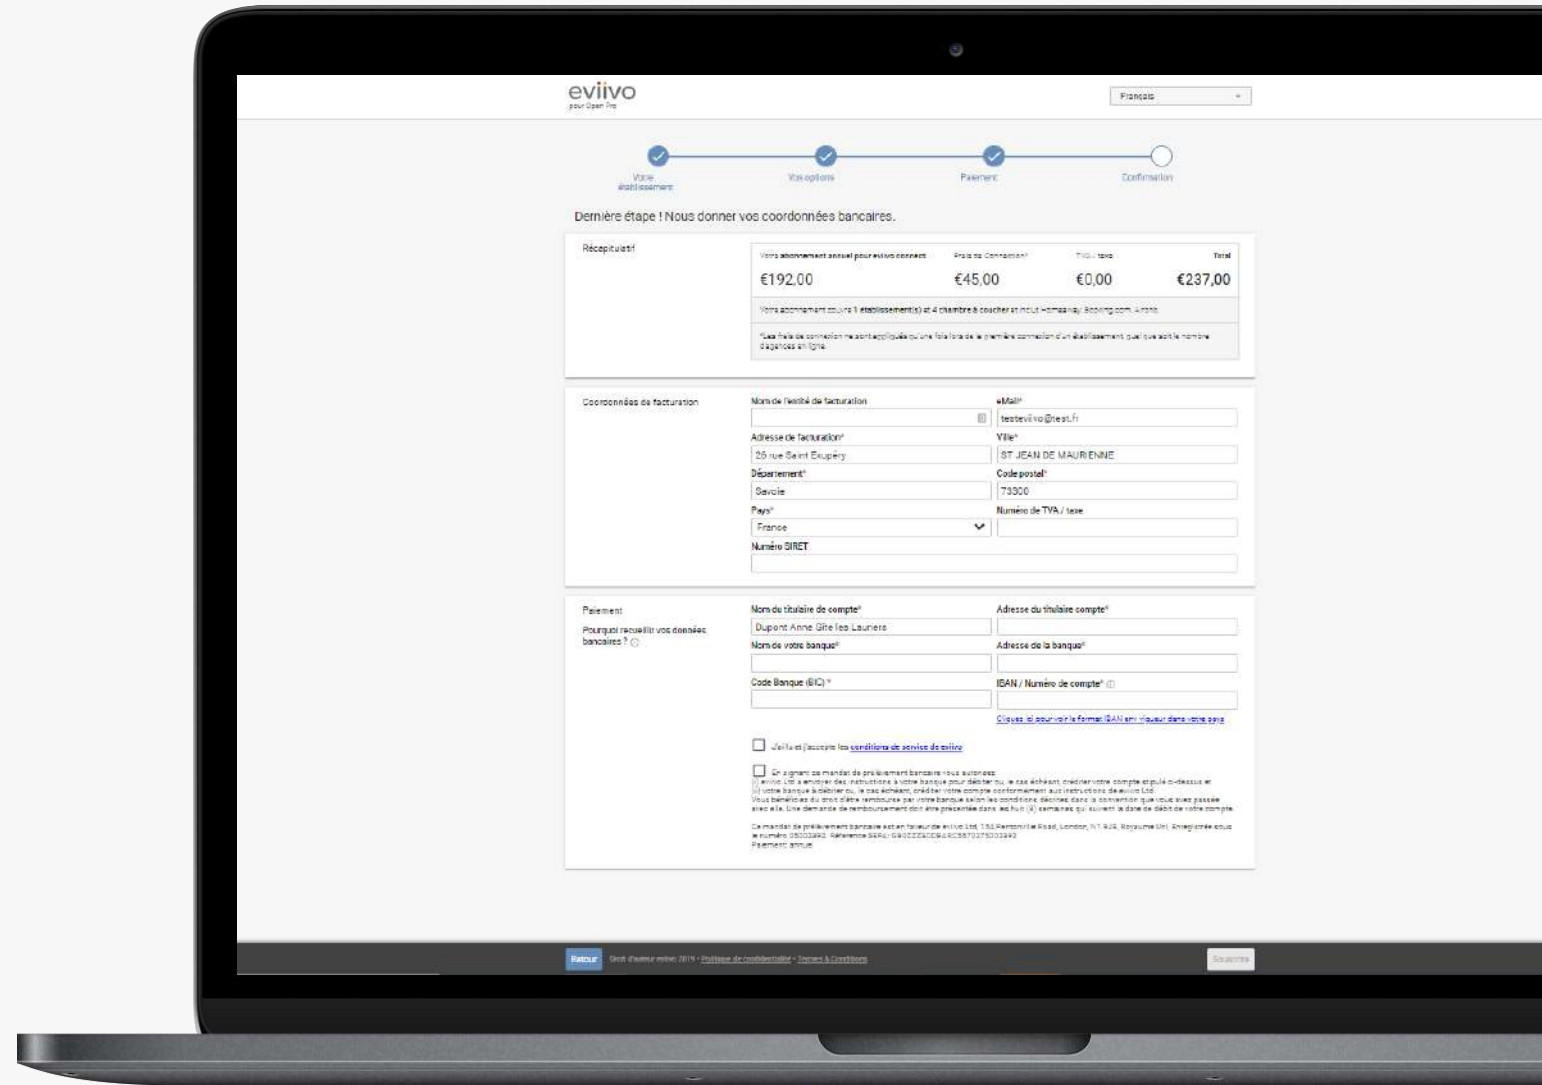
eviivo
pour Open Pro

Français

Votre établissement

Vos options

Paiement

Confirmation

Dernière étape ! Nous donner vos coordonnées bancaires.

Récapitulatif

| Votre abonnement annuel pour eviivo connect | Frais de Connexion* | TVA / taxe | Total |
|---|---|---|---|
| €192,00 | €45,00 | €0,00 | €237,00 |

Votre abonnement couvre 1 établissement(s) et 4 chambre à coucher et inclut Homeaway, Booking.com, Airbnb.

*Les frais de connexion ne sont appliqués qu'une fois lors de la première connexion d'un établissement, quel que soit le nombre d'agences en ligne.

Coordonnées de facturation

Nom de l'entité de facturation

eMail*
testeviivo@test.fr

Adresse de facturation*
26 rue Saint Exupéry

Ville*
ST JEAN DE MAURIENNE

Département*
Savoie

Code postal*
73300

Pays*
France

Numéro de TVA / taxe

Numéro SIRET

Paiement

Pourquoi recueillir vos données bancaires ?

Nom du titulaire de compte*
Dupont Anne Gîte les Lauriers

Adresse du titulaire compte*

Nom de votre banque*

Adresse de la banque*

Code Banque (BIC) *

IBAN / Numéro de compte*

Cliquez ici pour voir le format IBAN en vigueur dans votre pays

J'ai lu et j'accepte les conditions de service de eviivo

En signant ce mandat de prélèvement bancaire vous autorisez (i) eviivo Ltd à envoyer des instructions à votre banque pour débiter ou, le cas échéant, créditer votre compte stipulé ci-dessus et (ii) votre banque à débiter ou, le cas échéant, créditer votre compte conformément aux instructions de eviivo Ltd. Vous bénéficiez du droit d'être remboursé par votre banque selon les conditions décrites dans la convention que vous avez passée avec elle. Une demande de remboursement doit être présentée dans les huit (8) semaines qui suivent la date de débit de votre compte.

Ce mandat de prélèvement bancaire est en faveur de eviivo Ltd, 153 Pentonville Road, London, N1 9JS, Royaume Uni. Enregistrée sous le numéro 05003392. Référence SEPA: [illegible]
Paiement: annuel

Retour
Droit d'auteur eviivo 2019 - Politique de confidentialité - Termes & Conditions

Soumettre